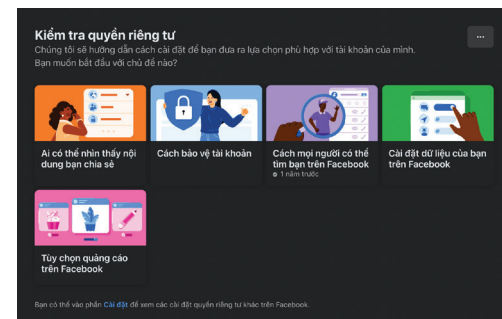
Kiểm tra quyền riêng tư

Chúng tôi sẽ hướng dẫn cách cài đặt để bạn đưa ra lựa chọn phù hợp với tài khoản của mình. Bạn muốn bắt đầu với chủ đề nào?

...

Ai có thể nhìn thấy nội dung bạn chia sẻ

Cách bảo vệ tài khoản

Cách mọi người có thể tìm bạn trên Facebook

1 năm trước

Cài đặt dữ liệu của bạn trên Facebook

Tùy chọn quảng cáo trên Facebook

Bạn có thể vào phần Cài đặt để xem các cài đặt quyền riêng tư khác trên Facebook.